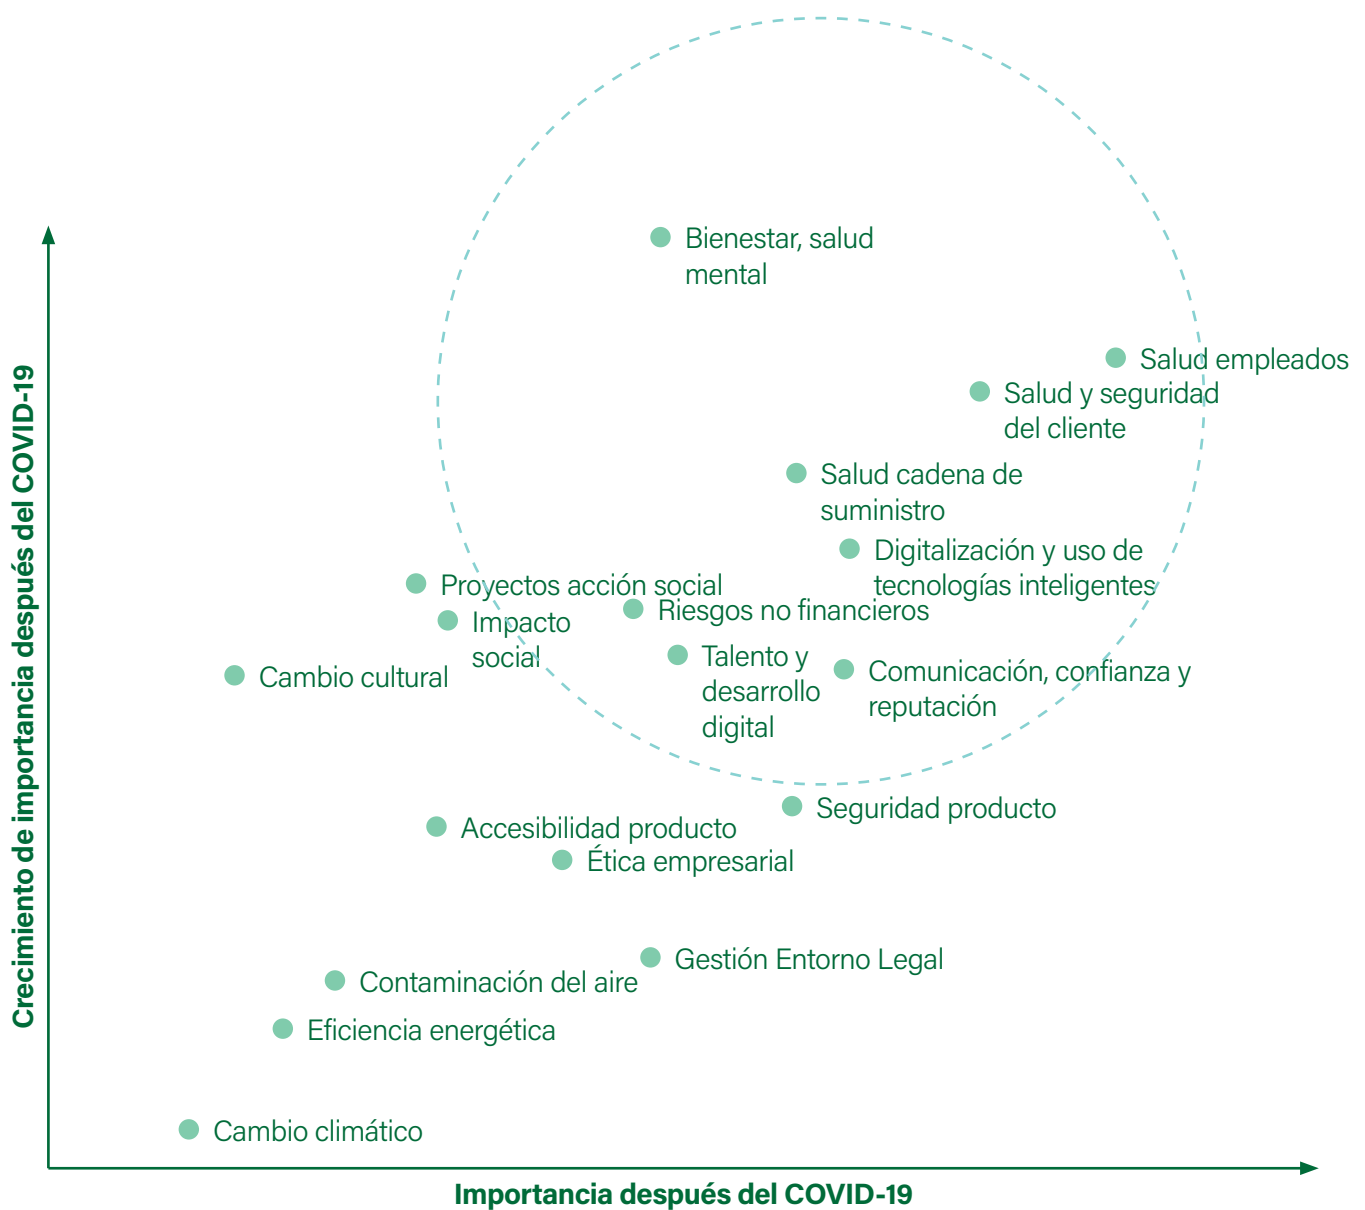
Crecimiento de importancia después del COVID-19

Bienestar, salud mental

Salud empleados

Salud y seguridad del cliente

Salud cadena de suministro

Digitalización y uso de tecnologías inteligentes

Proyectos acción social

Riesgos no financieros

Impacto social

Cambio cultural

Talento y desarrollo digital

Comunicación, confianza y reputación

Seguridad producto

Accesibilidad producto

Ética empresarial

Gestión Entorno Legal

Contaminación del aire

Eficiencia energética

Cambio climático

Importancia después del COVID-19